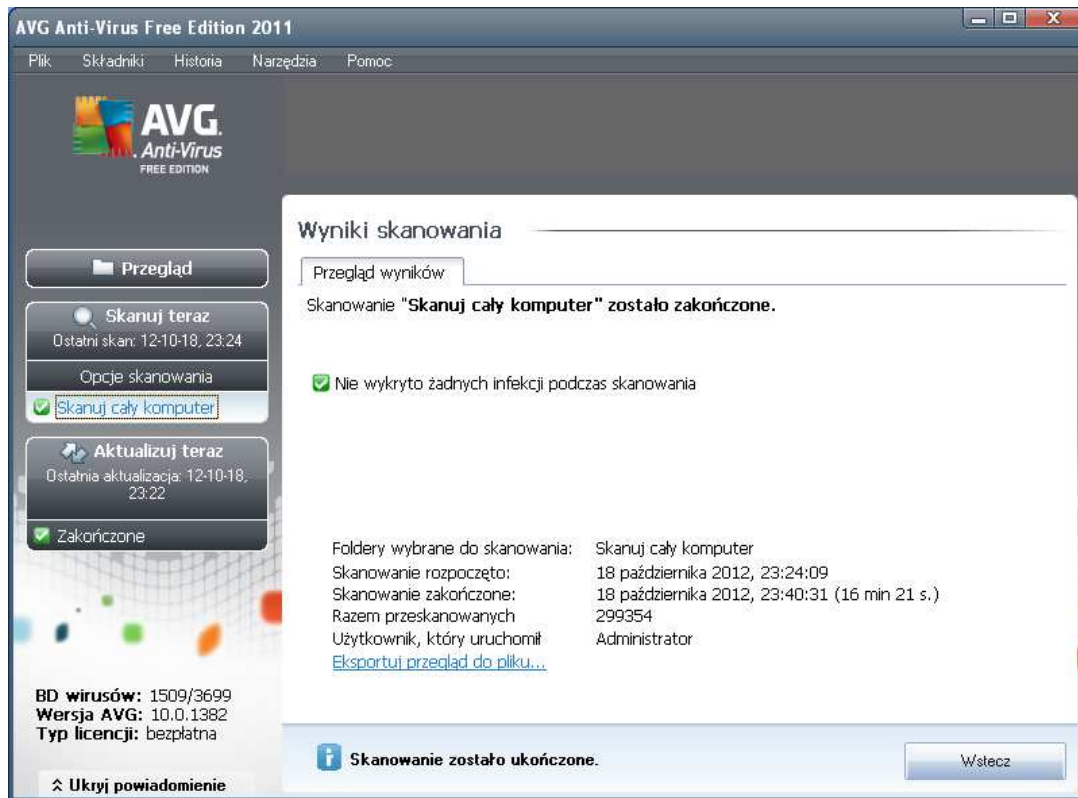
AVG Anti-Virus Free Edition 2011

Plik Składniki Historia Narzędzia Pomoc

AVG
Anti-Virus
FREE EDITION

Przegląd

Skanuj teraz
Ostatni skan: 12-10-18, 23:24

Opcje skanowania

Skanuj cały komputer

Aktualizuj teraz
Ostatnia aktualizacja: 12-10-18, 23:22

Zakończone

BD wirusów: 1509/3699
Wersja AVG: 10.0.1382
Typ licencji: bezpłatna

Ukryj powiadomienie

Wyniki skanowania

Przegląd wyników

Skanowanie "Skanuj cały komputer" zostało zakończone.

Nie wykryto żadnych infekcji podczas skanowania

| | |
|---|---|
| Foldery wybrane do skanowania: | Skanuj cały komputer |
| Skanowanie rozpoczęto: | 18 października 2012, 23:24:09 |
| Skanowanie zakończone: | 18 października 2012, 23:40:31 (16 min 21 s.) |
| Razem przeskanowanych | 299354 |
| Użytkownik, który uruchomił | Administrator |

Eksportuj przegląd do pliku...

Skanowanie zostało ukończone.

Wstecz